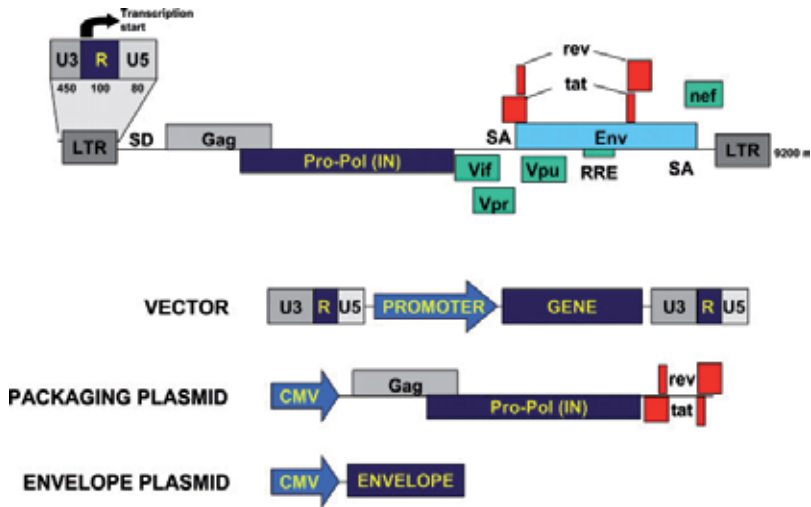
Transcription start

U3 R U5

450 100 80

rev

tat

nef

LTR SD Gag

SA Env

LTR 9200

Pro-Pol (IN)

Vif Vpu RRE SA

Vpr

VECTOR U3 R U5 PROMOTER GENE U3 R U5

PACKAGING PLASMID CMV Gag Pro-Pol (IN) rev tat

ENVELOPE PLASMID CMV ENVELOPE